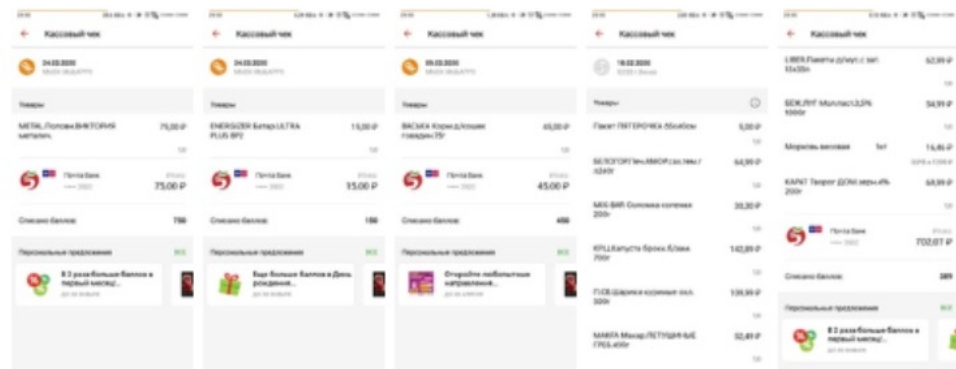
Кассовый чек

Товары

METAL Половн ВИКТОРИЯ металл.
75,00 ₽

Почта Банк
75,00 ₽

Списано баллов
750

Персональные предложения
ВСЕ

В 3 раза больше баллов в первый месяц!...

Кассовый чек

Товары

ENERGIZER Батар ULTRA PLUS BP2
15,00 ₽

Почта Банк
15,00 ₽

Списано баллов
150

Персональные предложения
ВСЕ

Еще больше баллов в День рождения...

Кассовый чек

Товары

ВАСЬКА Корм д/кошек говядин.75г
45,00 ₽

Почта Банк
45,00 ₽

Списано баллов
450

Персональные предложения
ВСЕ

Откройте любимые направления...

Кассовый чек

Товары

Пакет ПЯТЕРОЧКА 65х40см
5,00 ₽

БЕЛОГОРГ Ряж.АМОР сыс.тюм./
64,99 ₽

МОЕ ВАЛ Соломка соленая 200г
39,30 ₽

КРЦ Капуста брокк.б/заж 700г
142,89 ₽

ГЛОБ Шарики кукурузн.окл. 300г
139,99 ₽

МАКФА Макар.ЛЕТУЩИЕ БЕ ГРЕБ.400г
32,49 ₽

LIBER Пакеты д/мус.с зав. 60х50м
62,99 ₽

БЕЖ.ЛУГ Мол.паст.3,5% 1000г
54,99 ₽

Морковь весовая 1кг
16,46 ₽

КАРАТ Творог ДОМ.зерн.4% 200г
69,99 ₽

Почта Банк
702,07 ₽

Списано баллов
289

Персональные предложения
ВСЕ

В 3 раза больше баллов в первый месяц!...